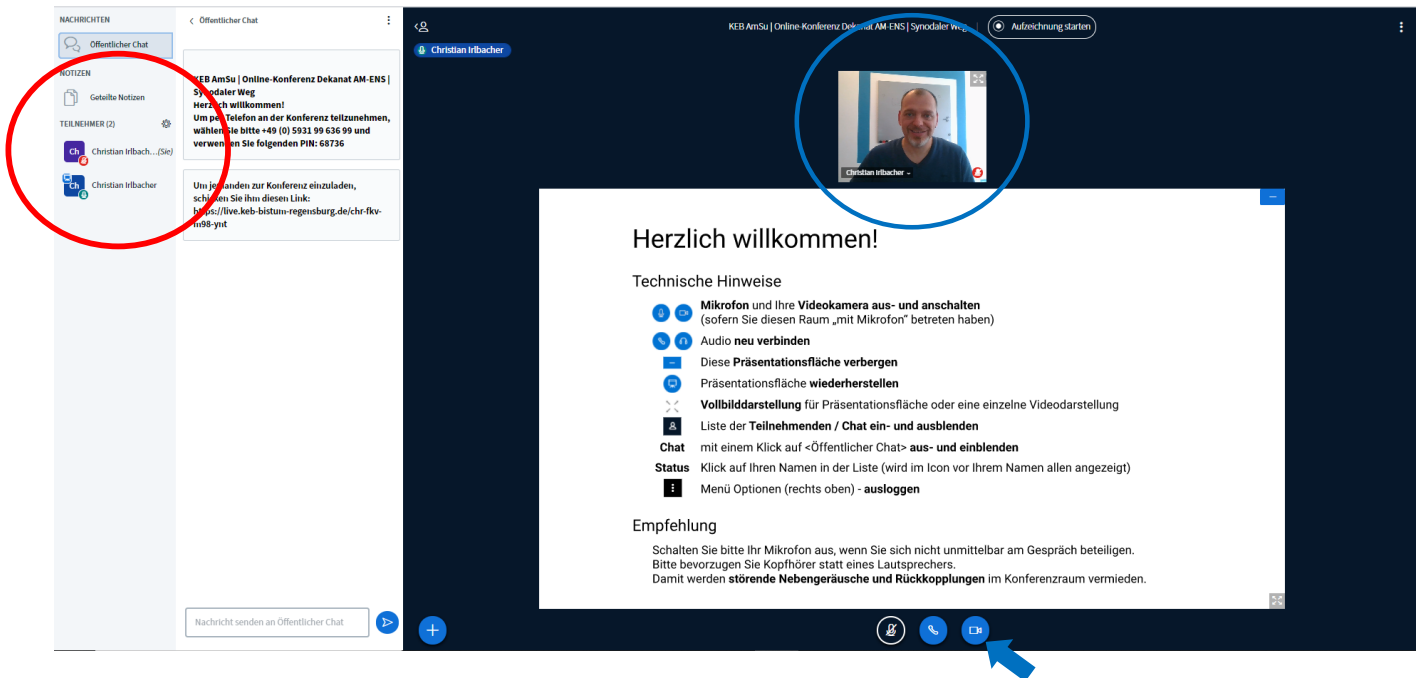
NACHRICHTEN

Öffentlicher Chat

NOTIZEN

Geteilte Notizen

TEILNEHMER (2)

Ch Christian Irlbach... (Sie)

Ch Christian Irlbacher

Öffentlicher Chat

KEB AmSu | Online-Konferenz Dekanat AM-ENS | Synodaler Weg
Herzlich willkommen!
Um per Telefon an der Konferenz teilzunehmen, wählen Sie bitte +49 (0) 5931 99 636 99 und verwenden Sie folgenden PIN: 68736

Um jemanden zur Konferenz einzuladen, schicken Sie ihm diesen Link: https://live.keb-bistum-regensburg.de/chr-fkv-m98-ynt

Nachricht senden an Öffentlicher Chat

Christian Irlbacher

KEB AmSu | Online-Konferenz Dekanat AM-ENS | Synodaler Weg

Aufzeichnung starten

Christian Irlbacher

Herzlich willkommen!

Technische Hinweise

Mikrofon und Ihre Videokamera aus- und anschalten (sofern Sie diesen Raum „mit Mikrofon" betreten haben)

Audio neu verbinden

Diese Präsentationsfläche verbergen

Präsentationsfläche wiederherstellen

Vollbilddarstellung für Präsentationsfläche oder eine einzelne Videodarstellung

Liste der Teilnehmenden / Chat ein- und ausblenden

Chat mit einem Klick auf <Öffentlicher Chat> aus- und einblenden

Status Klick auf Ihren Namen in der Liste (wird im Icon vor Ihrem Namen allen angezeigt)

Menü Optionen (rechts oben) - ausloggen

Empfehlung

Schalten Sie bitte Ihr Mikrofon aus, wenn Sie sich nicht unmittelbar am Gespräch beteiligen.
Bitte bevorzugen Sie Kopfhörer statt eines Lautsprechers.
Damit werden störende Nebengeräusche und Rückkopplungen im Konferenzraum vermieden.